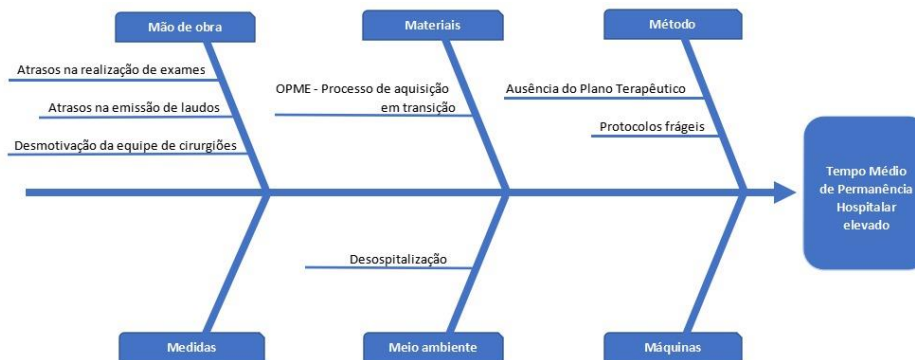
Mão de obra

Atrasos na realização de exames

Atrasos na emissão de laudos

Desmotivação da equipe de cirurgiões

Materiais

OPME - Processo de aquisição em transição

Método

Ausência do Plano Terapêutico

Protocolos frágeis

Tempo Médio de Permanência Hospitalar elevado

Desospitalização

Medidas

Meio ambiente

Máquinas